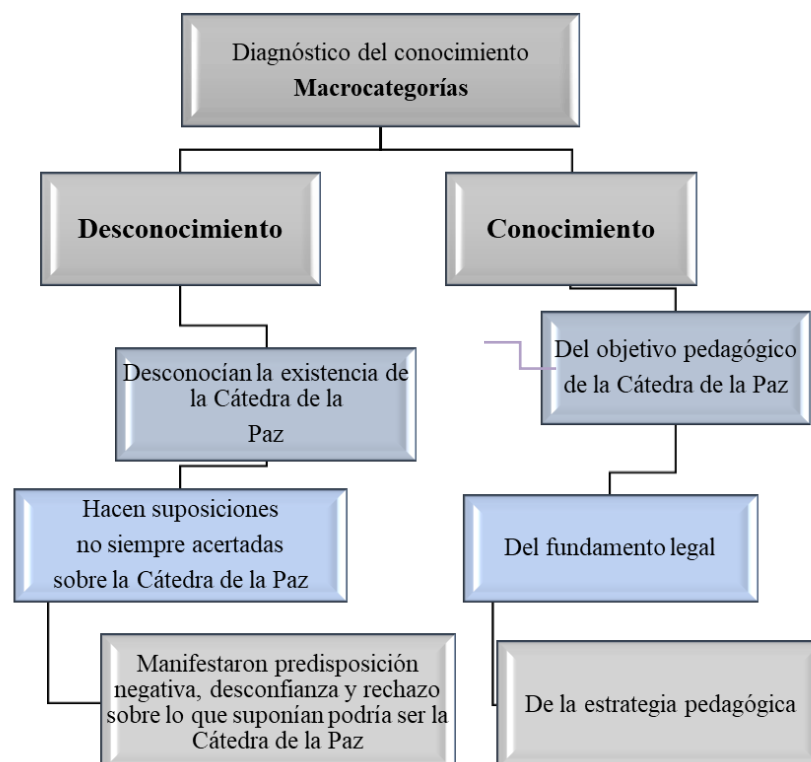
Diagnóstico del conocimiento
**Macrocategorías**

**Desconocimiento**

**Conocimiento**

Desconocían la existencia de la Cátedra de la Paz

Hacen suposiciones no siempre acertadas sobre la Cátedra de la Paz

Manifestaron predisposición negativa, desconfianza y rechazo sobre lo que suponían podría ser la Cátedra de la Paz

Del objetivo pedagógico de la Cátedra de la Paz

Del fundamento legal

De la estrategia pedagógica